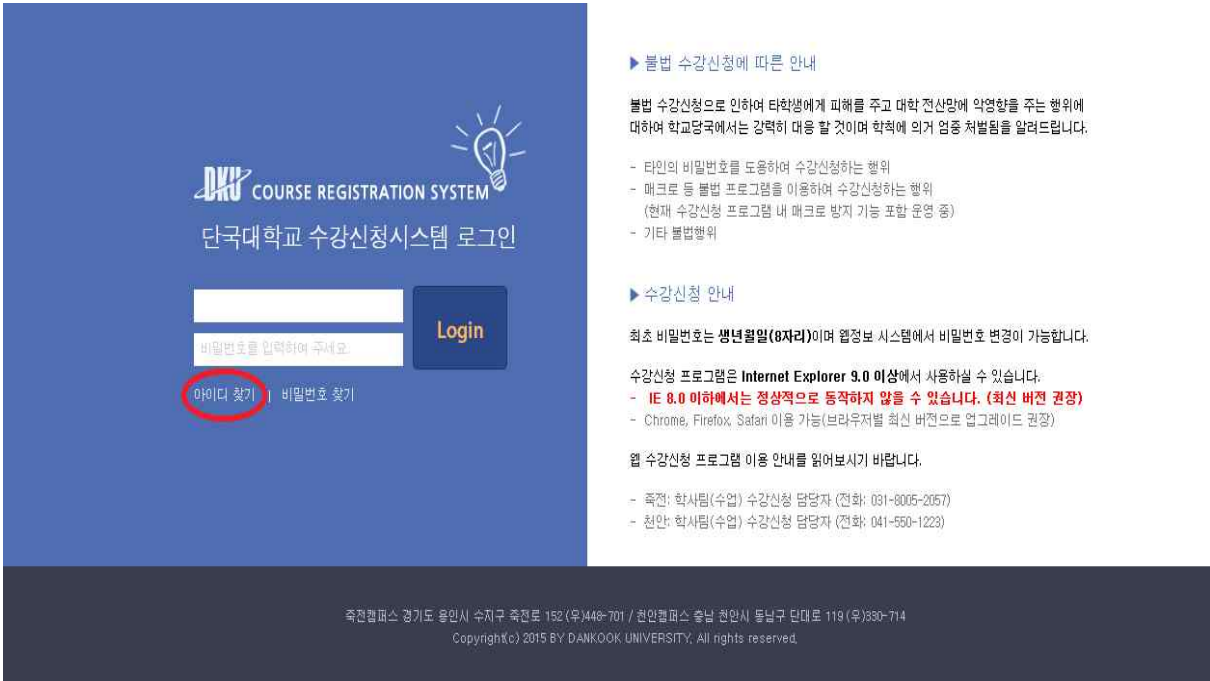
DKU COURSE REGISTRATION SYSTEM

단국대학교 수강신청시스템 로그인

비밀번호를 입력하여 주세요.

Login

아이디 찾기 | 비밀번호 찾기

▶ 불법 수강신청에 따른 안내

불법 수강신청으로 인하여 타학생에게 피해를 주고 대학 전산망에 악영향을 주는 행위에 대하여 학교당국에서는 강력히 대응 할 것이며 학칙에 의거 엄중 처벌됨을 알려드립니다.

- 타인의 비밀번호를 도용하여 수강신청하는 행위
- 매크로 등 불법 프로그램을 이용하여 수강신청하는 행위
(현재 수강신청 프로그램 내 매크로 방지 기능 포함 운영 중)
- 기타 불법행위

▶ 수강신청 안내

최초 비밀번호는 생년월일(8자리)이며 웹정보 시스템에서 비밀번호 변경이 가능합니다.

수강신청 프로그램은 Internet Explorer 9.0 이상에서 사용하실 수 있습니다.
- IE 8.0 이하에서는 정상적으로 동작하지 않을 수 있습니다. (최신 버전 권장)
- Chrome, Firefox, Safari 이용 가능(브라우저별 최신 버전으로 업그레이드 권장)

웹 수강신청 프로그램 이용 안내를 읽어보시기 바랍니다.

- 죽전: 학사팀(수업) 수강신청 담당자 (전화: 031-8005-2057)
- 천안: 학사팀(수업) 수강신청 담당자 (전화: 041-550-1223)

죽전캠퍼스 경기도 용인시 수지구 죽전로 152 (우)448-701 / 천안캠퍼스 충남 천안시 동남구 단대로 119 (우)330-714
Copyright(c) 2015 BY DANKOOK UNIVERSITY, All rights reserved.